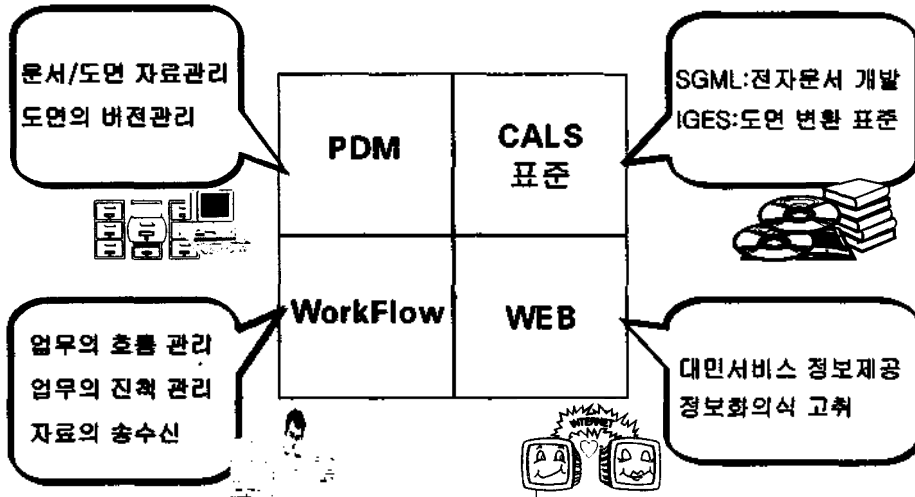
문서/도면 자료관리
도면의 버전관리

PDM

CALS
표준

SGML:전자문서 개발
IGES:도면 변환 표준

WorkFlow

WEB

업무의 흐름 관리
업무의 진척 관리
자료의 송수신

대민서비스 정보제공
정보화의식 고취

INTERNET